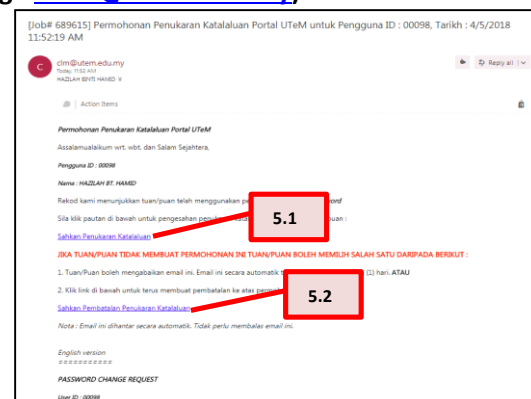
[Job# 689615] Permohonan Penukaran Katalaluan Portal UTeM untuk Pengguna ID : 00098, Tarikh : 4/5/2018 11:52:19 AM

clm@utem.edu.my
Today, 11:52 AM
HAZILAH BINTI HAMID ¥

Reply all

Action Items

Permohonan Penukaran Katalaluan Portal UTeM

Assalamualaikum wrt. wbt. dan Salam Sejahtera,

Pengguna ID : 00098

Nama : HAZILAH BT. HAMID

Rekod kami menunjukkan tuan/puan telah menggunakan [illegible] password

Sila klik pautan di bawah untuk pengesahan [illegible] puan :

5.1

Sahkan Penukaran Katalaluan

JIKA TUAN/PUAN TIDAK MEMBUAT PERMOHONAN INI TUAN/PUAN BOLEH MEMILIH SALAH SATU DARIPADA BERIKUT :

1. Tuan/Puan boleh mengabaikan email ini. Email ini secara automatik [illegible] (1) hari. ATAU

2. Klik link di bawah untuk terus membuat pembatalan ke atas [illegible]

5.2

Sahkan Pembatalan Penukaran Katalaluan

Nota : Email ini dihantar secara automatik. Tidak perlu membalas email ini.

English version
===========

PASSWORD CHANGE REQUEST

User ID : 00098